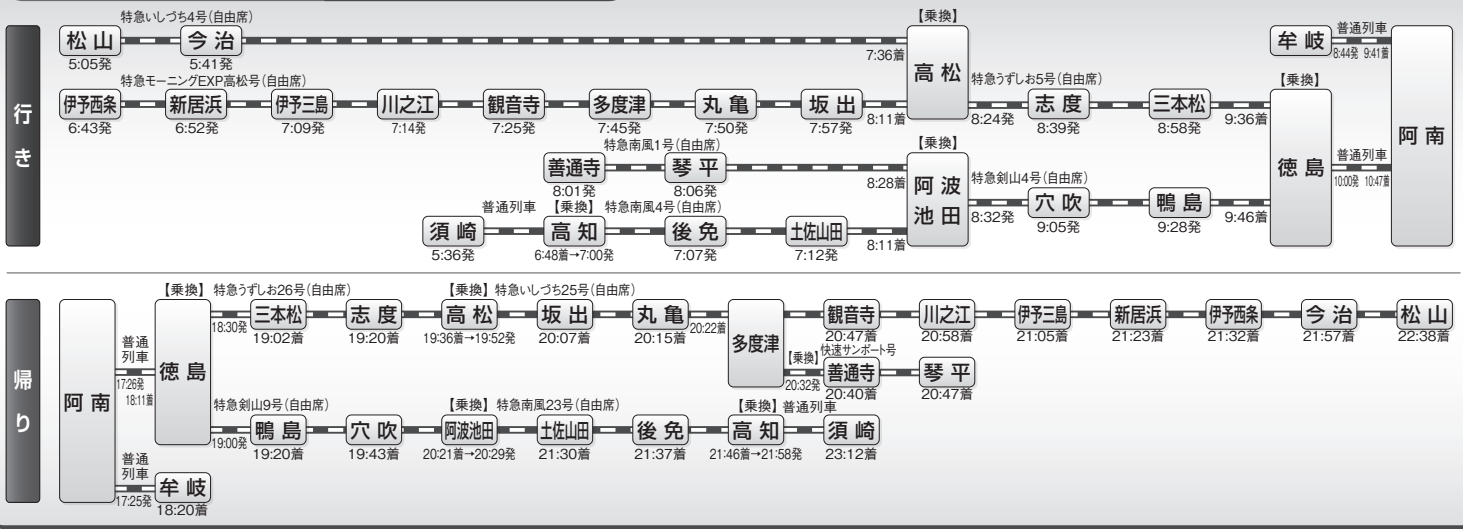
行き

松山 5:05発
特急いしづち4号(自由席)
今治 5:41発
7:36着
【乗換】
高松
特急モーニングEXP高松号(自由席)
伊予西条 6:43発
新居浜 6:52発
伊予三島 7:09発
川之江 7:14発
観音寺 7:25発
多度津 7:45発
丸亀 7:50発
坂出 7:57発
8:11着
特急うずしお5号(自由席)
8:24発
志度 8:39発
三本松 8:58発
9:36着
【乗換】
徳島
牟岐
普通列車 8:44発 9:41着
阿南
特急南風1号(自由席)
善通寺 8:01発
琴平 8:06発
8:28着
【乗換】
阿波池田
特急剣山4号(自由席)
8:32発
穴吹 9:05発
鴨島 9:28発
9:46着
普通列車 10:00発 10:47着
普通列車
須崎 5:36発
【乗換】
特急南風4号(自由席)
高知 6:48着→7:00発
後免 7:07発
土佐山田 7:12発
8:11着

帰り

阿南
普通列車 17:26発 18:11着
徳島
【乗換】 特急うずしお26号(自由席)
18:30発
三本松 19:02着
志度 19:20着
【乗換】 特急いしづち25号(自由席)
高松 19:36着→19:52発
坂出 20:07着
丸亀 20:15着
20:22着
多度津
観音寺 20:47着
川之江 20:58着
伊予三島 21:05着
新居浜 21:23着
伊予西条 21:32着
今治 21:57着
松山 22:38着
【乗換】 快速サンポート号
20:32発
善通寺 20:40着
琴平 20:47着
特急剣山9号(自由席)
19:00発
鴨島 19:20着
穴吹 19:43着
【乗換】 特急南風23号(自由席)
阿波池田 20:21着→20:29発
土佐山田 21:30着
後免 21:37着
【乗換】 普通列車
高知 21:46着→21:58発
須崎 23:12着
普通列車 17:25発
牟岐 18:20着